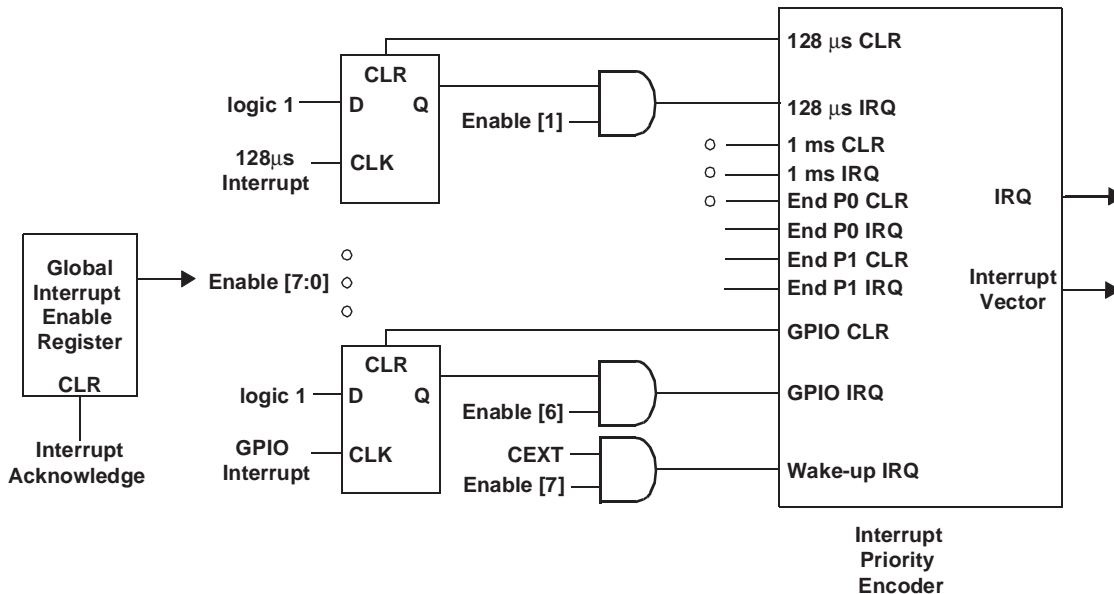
CLR
logic 1 D Q
128μs Interrupt CLK
Enable [1]

128 μs CLR
128 μs IRQ
1 ms CLR
1 ms IRQ
End P0 CLR
End P0 IRQ
End P1 CLR
End P1 IRQ
GPIO CLR
GPIO IRQ
Wake-up IRQ

IRQ
Interrupt Vector

Global Interrupt Enable Register
CLR
Interrupt Acknowledge

Enable [7:0]

CLR
logic 1 D Q
GPIO Interrupt CLK
Enable [6]
CEXT
Enable [7]

Interrupt Priority Encoder